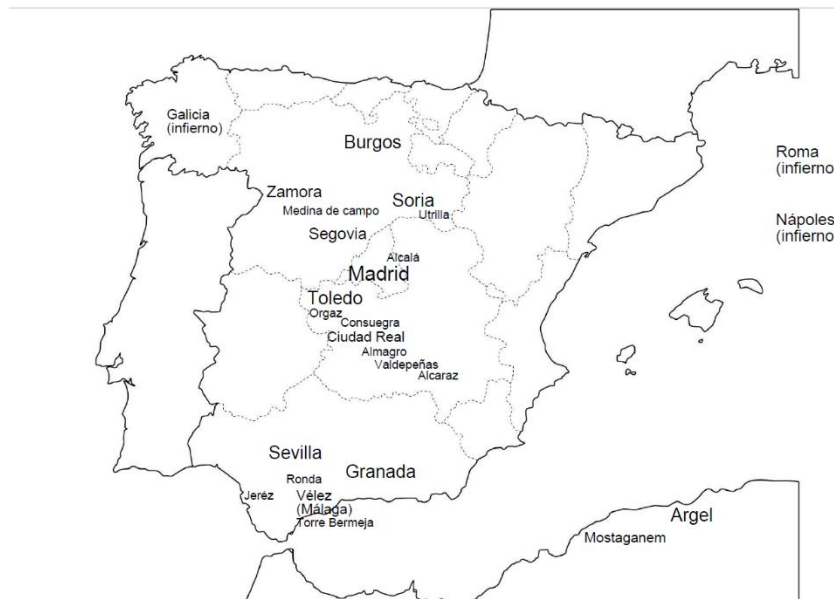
Galicia (infierno)

Burgos

Roma (infierno

Zamora

Soria

Medina de campo

Utrilla

Nápoles (infierno

Segovia

Alcalá

Madrid

Toledo

Orgaz

Consuegra

Ciudad Real

Almagro

Valdepeñas

Alcaraz

Sevilla

Ronda

Granada

Jeréz

Vélez (Málaga)

Torre Bermeja

Argel

Mostaganem